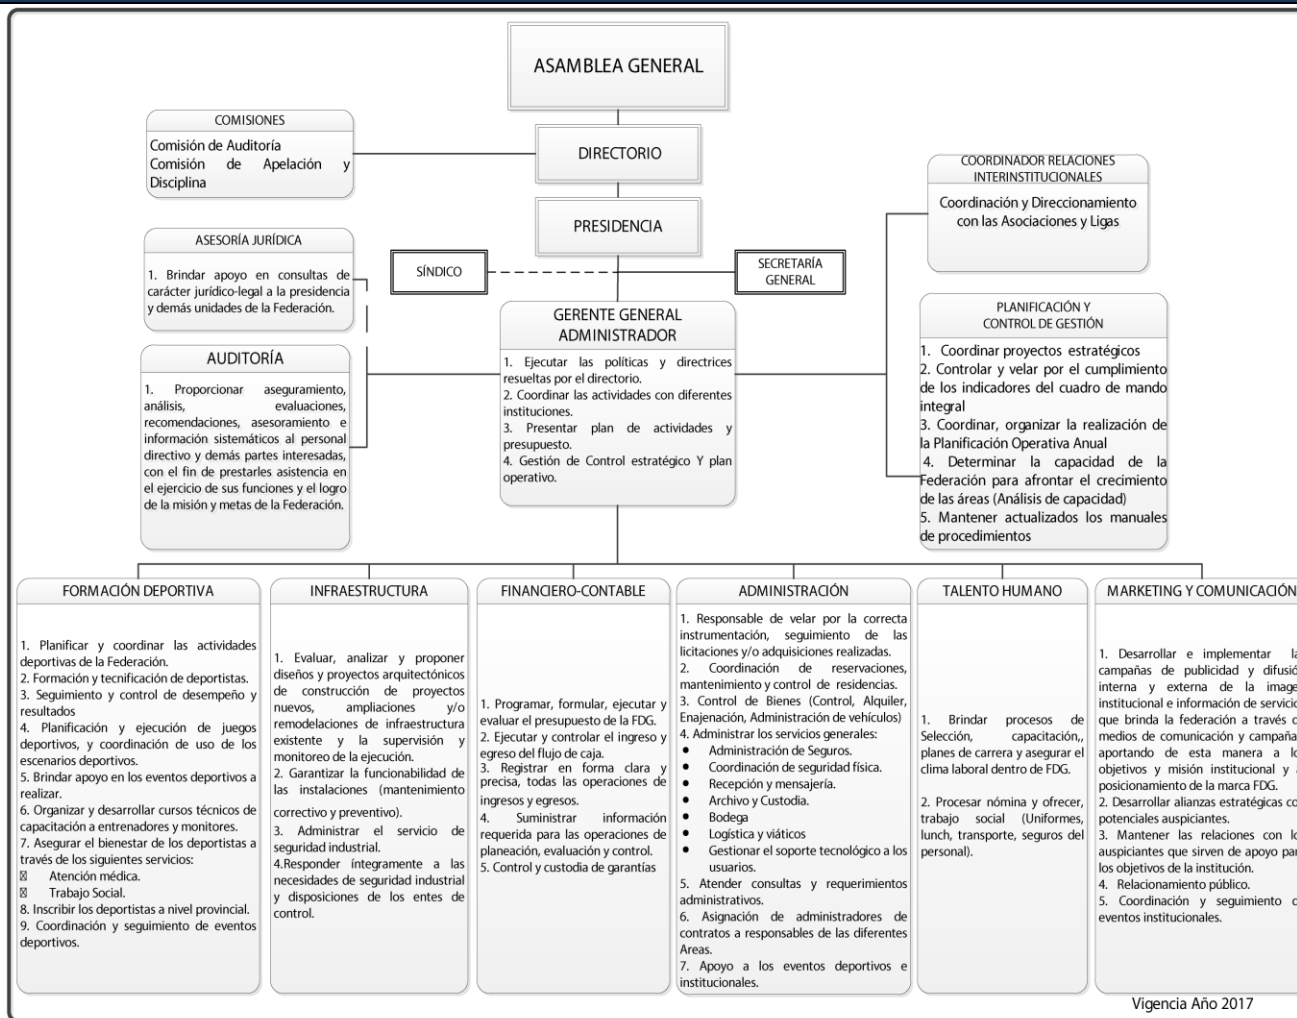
ASAMBLEA GENERAL

COMISIONES
Comisión de Auditoría
Comisión de Apelación y Disciplina

DIRECTORIO

PRESIDENCIA

COORDINADOR RELACIONES INTERINSTITUCIONALES
Coordinación y Direccionamiento con las Asociaciones y Ligas

ASESORÍA JURÍDICA
1. Brindar apoyo en consultas de carácter jurídico-legal a la presidencia y demás unidades de la Federación.

SÍNDICO

SECRETARÍA GENERAL

GERENTE GENERAL ADMINISTRADOR
1. Ejecutar las políticas y directrices resueltas por el directorio.
2. Coordinar las actividades con diferentes instituciones.
3. Presentar plan de actividades y presupuesto.
4. Gestión de Control estratégico Y plan operativo.

AUDITORÍA
1. Proporcionar aseguramiento, análisis, evaluaciones, recomendaciones, asesoramiento e información sistemáticos al personal directivo y demás partes interesadas, con el fin de prestarles asistencia en el ejercicio de sus funciones y el logro de la misión y metas de la Federación.

PLANIFICACIÓN Y CONTROL DE GESTIÓN
1. Coordinar proyectos estratégicos
2. Controlar y velar por el cumplimiento de los indicadores del cuadro de mando integral
3. Coordinar, organizar la realización de la Planificación Operativa Anual
4. Determinar la capacidad de la Federación para afrontar el crecimiento de las áreas (Análisis de capacidad)
5. Mantener actualizados los manuales de procedimientos

FORMACIÓN DEPORTIVA
1. Planificar y coordinar las actividades deportivas de la Federación.
2. Formación y tecnificación de deportistas.
3. Seguimiento y control de desempeño y resultados
4. Planificación y ejecución de juegos deportivos, y coordinación de uso de los escenarios deportivos.
5. Brindar apoyo en los eventos deportivos a realizar.
6. Organizar y desarrollar cursos técnicos de capacitación a entrenadores y monitores.
7. Asegurar el bienestar de los deportistas a través de los siguientes servicios:
 Atención médica.
 Trabajo Social.
8. Inscribir los deportistas a nivel provincial.
9. Coordinación y seguimiento de eventos deportivos.

INFRAESTRUCTURA
1. Evaluar, analizar y proponer diseños y proyectos arquitectónicos de construcción de proyectos nuevos, ampliaciones y/o remodelaciones de infraestructura existente y la supervisión y monitoreo de la ejecución.
2. Garantizar la funcionabilidad de las instalaciones (mantenimiento correctivo y preventivo).
3. Administrar el servicio de seguridad industrial.
4.Responder íntegramente a las necesidades de seguridad industrial y disposiciones de los entes de control.

FINANCIERO-CONTABLE
1. Programar, formular, ejecutar y evaluar el presupuesto de la FDG.
2. Ejecutar y controlar el ingreso y egreso del flujo de caja.
3. Registrar en forma clara y precisa, todas las operaciones de ingresos y egresos.
4. Suministrar información requerida para las operaciones de planeación, evaluación y control.
5. Control y custodia de garantías

ADMINISTRACIÓN
1. Responsable de velar por la correcta instrumentación, seguimiento de las licitaciones y/o adquisiciones realizadas.
2. Coordinación de reservaciones, mantenimiento y control de residencias.
3. Control de Bienes (Control, Alquiler, Enajenación, Administración de vehículos)
4. Administrar los servicios generales:
• Administración de Seguros.
• Coordinación de seguridad física.
• Recepción y mensajería.
• Archivo y Custodia.
• Bodega
• Logística y viáticos
• Gestionar el soporte tecnológico a los usuarios.
5. Atender consultas y requerimientos administrativos.
6. Asignación de administradores de contratos a responsables de las diferentes Areas.
7. Apoyo a los eventos deportivos e institucionales.

TALENTO HUMANO
1. Brindar procesos de Selección, capacitación,, planes de carrera y asegurar el clima laboral dentro de FDG.
2. Procesar nómina y ofrecer, trabajo social (Uniformes, lunch, transporte, seguros del personal).

MARKETING Y COMUNICACIÓN
1. Desarrollar e implementar la campañas de publicidad y difusió interna y externa de la image institucional e información de servicio que brinda la federación a través d medios de comunicación y campaña aportando de esta manera a lo objetivos y misión institucional y posicionamiento de la marca FDG.
2. Desarrollar alianzas estratégicas co potenciales auspiciantes.
3. Mantener las relaciones con lo auspiciantes que sirven de apoyo par los objetivos de la institución.
4. Relacionamiento público.
5. Coordinación y seguimiento d eventos institucionales.

Vigencia Año 2017